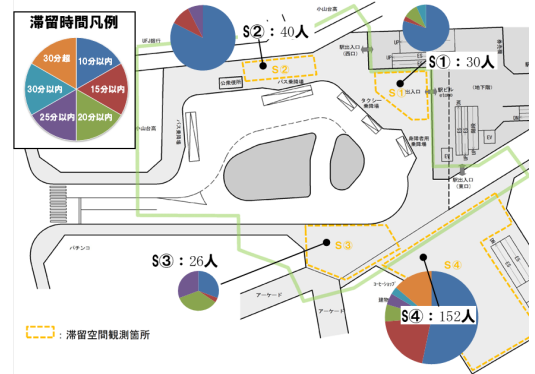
滞留時間凡例

10分以内
15分以内
20分以内
25分以内
30分以内
30分超

S②：40人
S①：30人
S③：26人
S④：152人

S②
S①
S③
S④

小山台富
UFJ銀行
小山台富
公衆便所
バス乗降場
タクシー乗降場
駅出入口(西口)
出入口
駅出入口(東口)
乗降者用乗降場
EV
EV
EV
EV
(地下階)
駅ビル
パチンコ
アーケード
アーケード
コーヒーショップ
建物

：滞留空間観測箇所